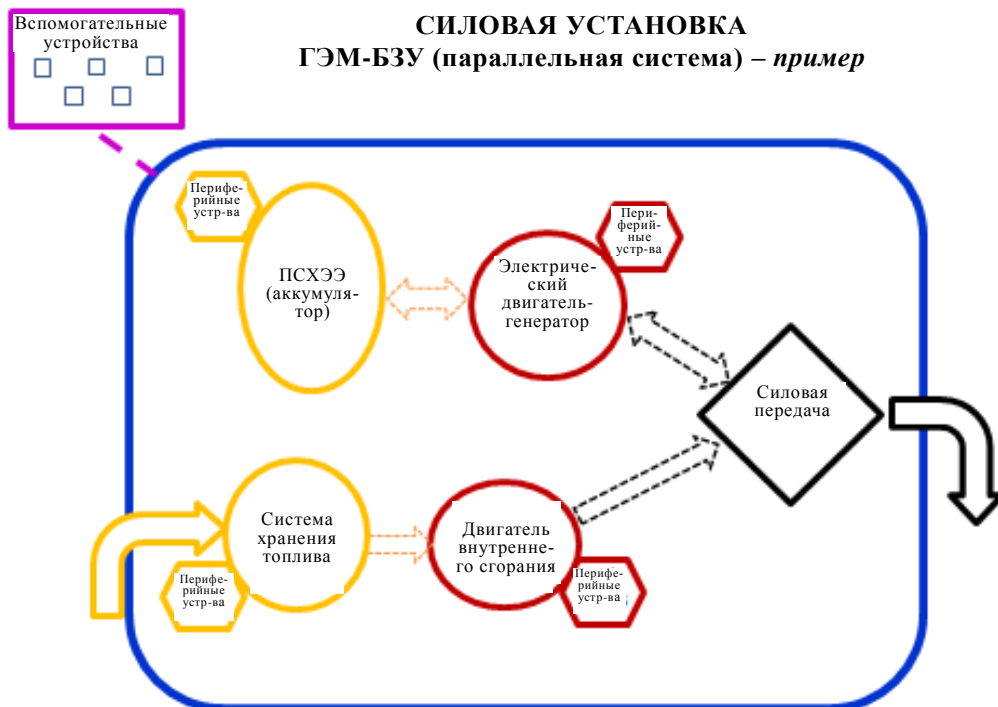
Вспомогательные устройства

СИЛОВАЯ УСТАНОВКА
ГЭМ-БЗУ (параллельная система) – *пример*

Периферийные устр-ва

ПСХЭЭ (аккумулятор)

Периферийные устр-ва

Электрический двигатель-генератор

Силовая передача

Система хранения топлива

Периферийные устр-ва

Двигатель внутреннего сгорания

Периферийные устр-ва